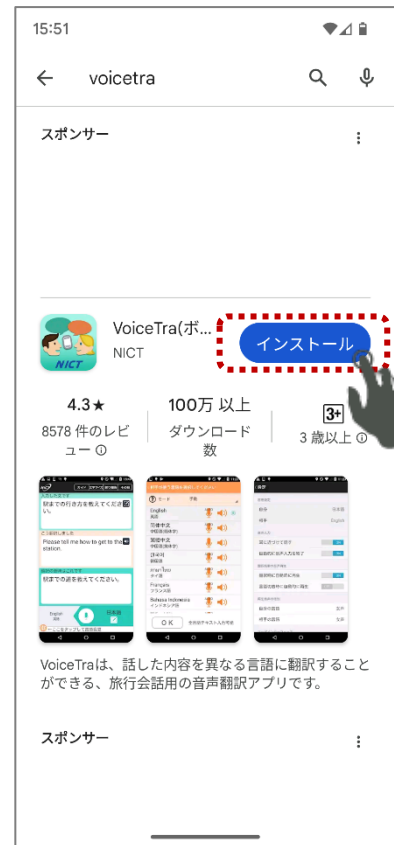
15:51

voicetra

スポンサー

VoiceTra(ボ...
NICT

インストール

4.3★
8578 件のレビュー ⓘ

100万 以上
ダウンロード数

3+
3 歳以上 ⓘ

VoiceTraは、話した内容を異なる言語に翻訳することができる、旅行会話用の音声翻訳アプリです。

スポンサー